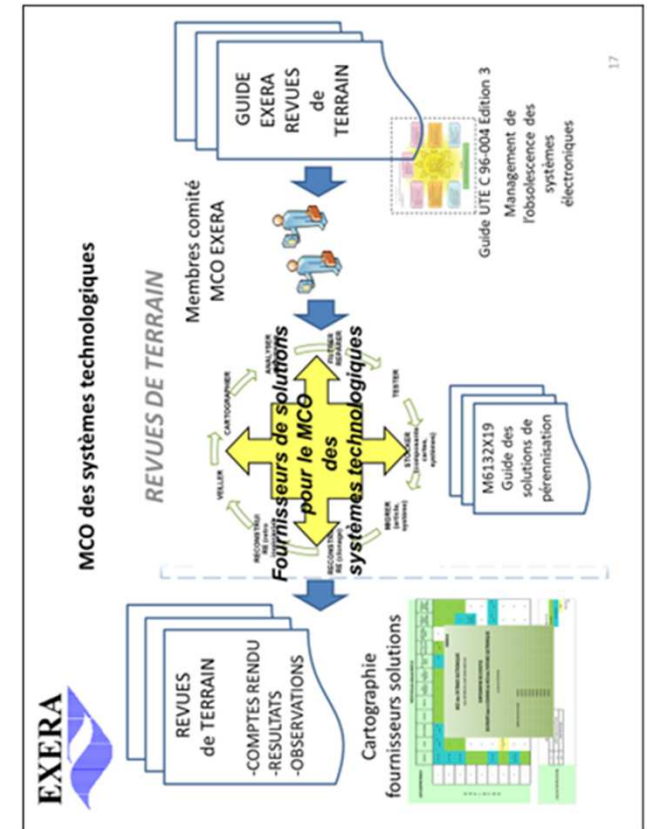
EXERA

MCO des systèmes technologiques

17

REVUES DE TERRAIN

GUIDE EXERA REVUES de TERRAIN

Guide UTE C 96-004 Edition 3
Management de l'obsolescence des systèmes électroniques

Membres comité MCO EXERA

CARTOGRAPHIER

ANALYSER

FILTRER REPARER

TESTER

STOCKER (composants cartes, systèmes)

MIGRER (article, systèmes)

RECONSTRUIRE (clonage)

RECONSTRUIRE (rétro ingénierie)

VEILLER

Fournisseurs de solutions pour le MCO des systèmes technologiques

M6132X19 Guide des solutions de pérennisation

REVUES de TERRAIN
-COMPTES RENDU
-RESULTATS
-OBSERVATIONS

Cartographie fournisseurs solutions

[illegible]